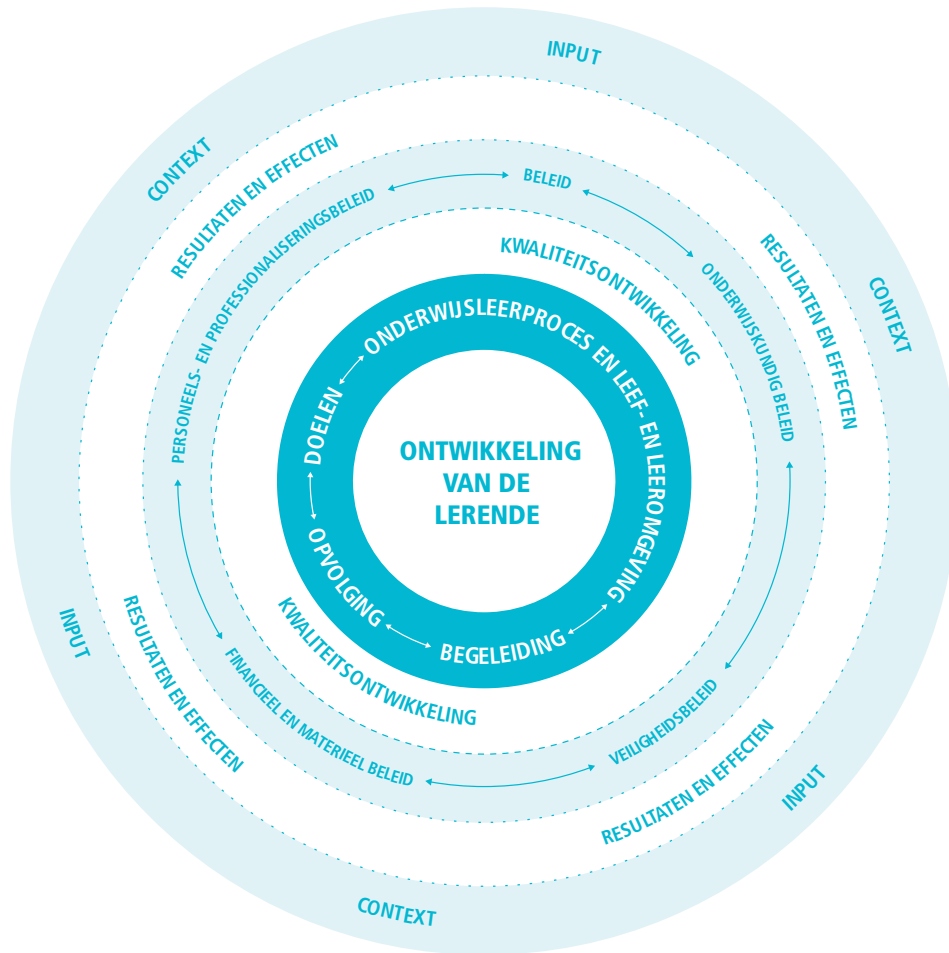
INPUT

CONTEXT

CONTEXT

RESULTATEN EN EFFECTEN

RESULTATEN EN EFFECTEN

BELEID

PERSONEELS- EN PROFESSIONALISERINGSBELEID

KWALITEITSONTWIKKELING

ONDERWIJSKUNDIG BELEID

ONDERWIJSLEERPROCES EN LEEF- EN LEEROMGEVING

DOELEN

ONTWIKKELING VAN DE LERENDE

OPVOLGING

BEGELEIDING

KWALITEITSONTWIKKELING

FINANCIEEL EN MATERIEEL BELEID

VEILIGHEIDSBELEID

INPUT

RESULTATEN EN EFFECTEN

RESULTATEN EN EFFECTEN

INPUT

CONTEXT